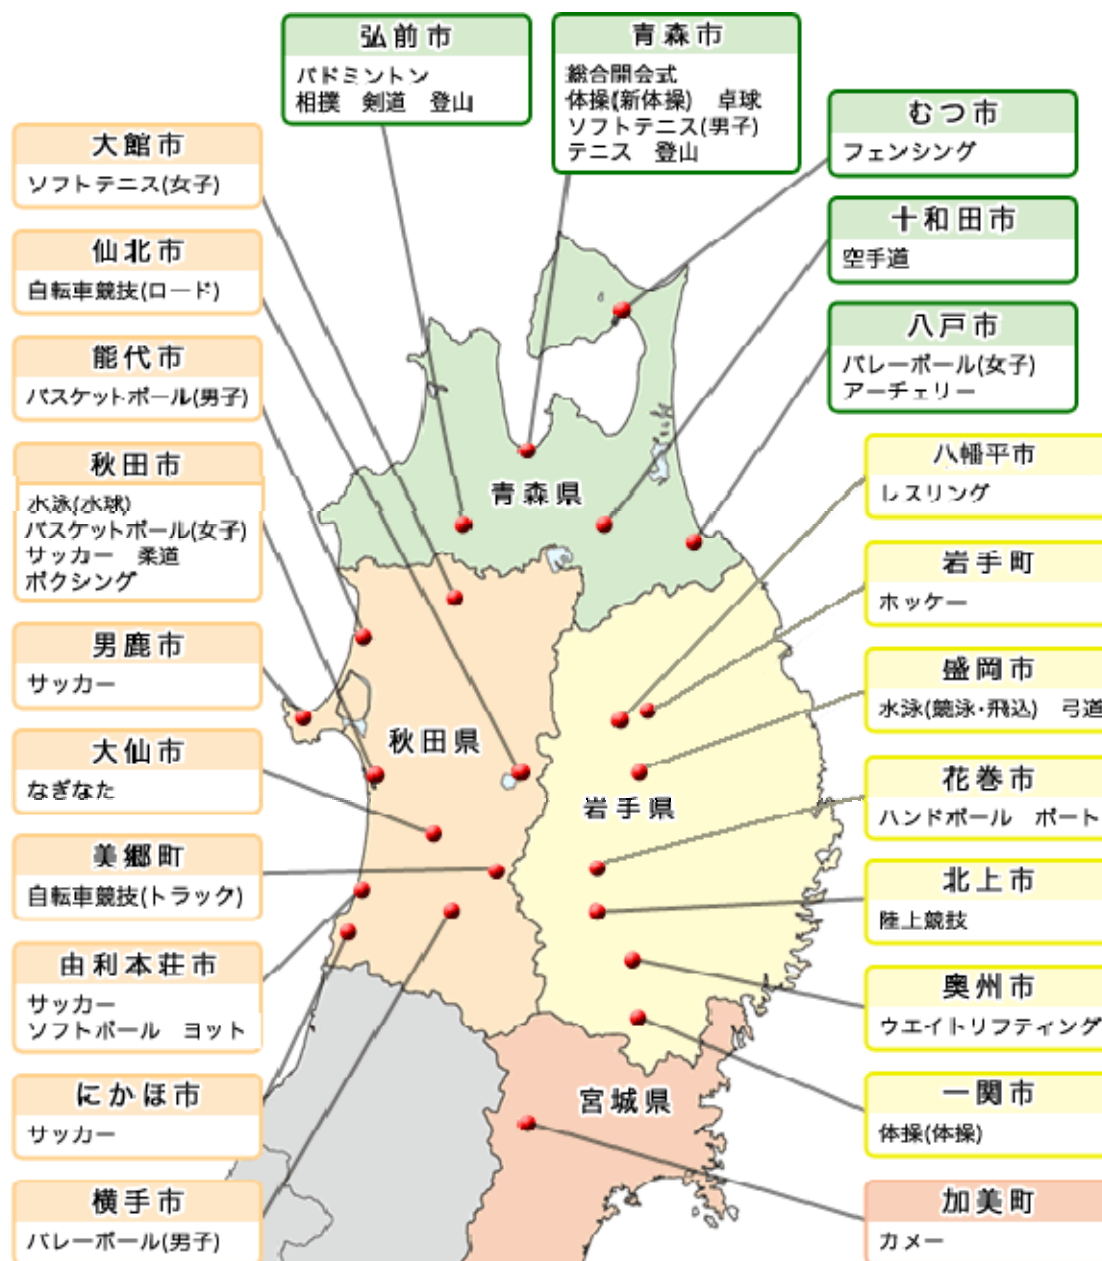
弘前市
バドミントン
相撲　剣道　登山

青森市
総合開会式
体操(新体操)　卓球
ソフトテニス(男子)
テニス　登山

むつ市
フェンシング

十和田市
空手道

八戸市
バレーボール(女子)
アーチェリー

大館市
ソフトテニス(女子)

仙北市
自転車競技(ロード)

能代市
バスケットボール(男子)

秋田市
水泳(水球)
バスケットボール(女子)
サッカー　柔道
ボクシング

男鹿市
サッカー

大仙市
なぎなた

美郷町
自転車競技(トラック)

由利本荘市
サッカー
ソフトボール　ヨット

にかほ市
サッカー

横手市
バレーボール(男子)

八幡平市
レスリング

岩手町
ホッケー

盛岡市
水泳(競泳・飛込)　弓道

花巻市
ハンドボール　ボート

北上市
陸上競技

奥州市
ウエイトリフティング

一関市
体操(体操)

加美町
カヌー

青森県

秋田県

岩手県

宮城県